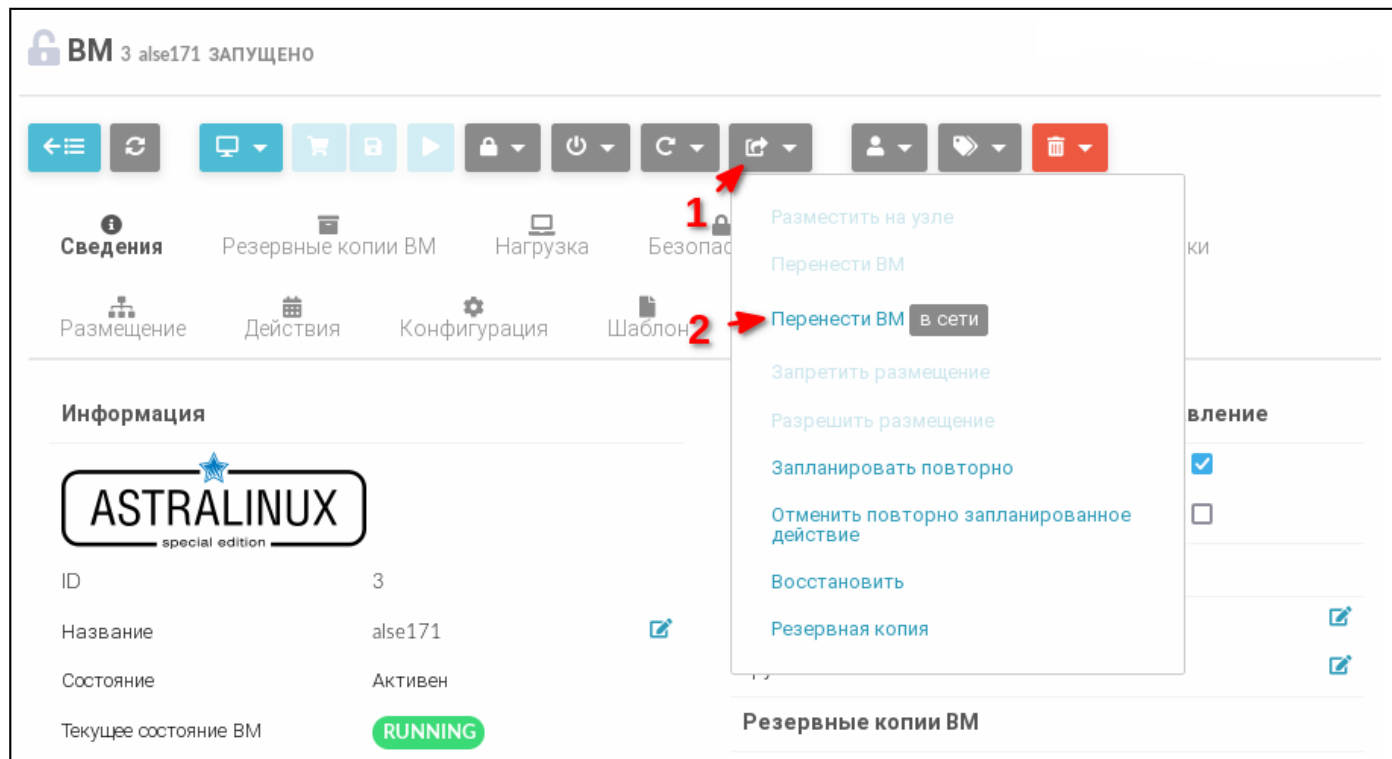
ВМ 3 alse171 ЗАПУЩЕНО

1

Сведения   Резервные копии ВМ   Нагрузка   Безопас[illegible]   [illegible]ки

Размещение   Действия   Конфигурация   Шаблон

2

Разместить на узле
Перенести ВМ
Перенести ВМ в сети
Запретить размещение
Разрешить размещение
Запланировать повторно
Отменить повторно запланированное действие
Восстановить
Резервная копия

Информация

ASTRALINUX
special edition

| | |
|---|---|
| ID | 3 |
| Название | alse171 |
| Состояние | Активен |
| Текущее состояние ВМ | RUNNING |

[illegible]вление

Резервные копии ВМ